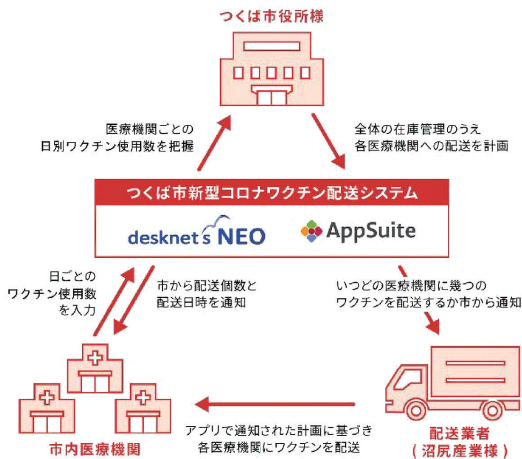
つくば市役所様

医療機関ごとの
日別ワクチン使用数を把握

全体の在庫管理のうえ
各医療機関への配送を計画

つくば市新型コロナワクチン配送システム

desknet's NEO

AppSuite

日ごとの
ワクチン使用数
を入力

市から配送個数と
配送日時を通知

いつどの医療機関に幾つの
ワクチンを配送するか市から通知

市内医療機関

アプリで通知された計画に基づき
各医療機関にワクチンを配送

配送業者
（沼尻産業様）